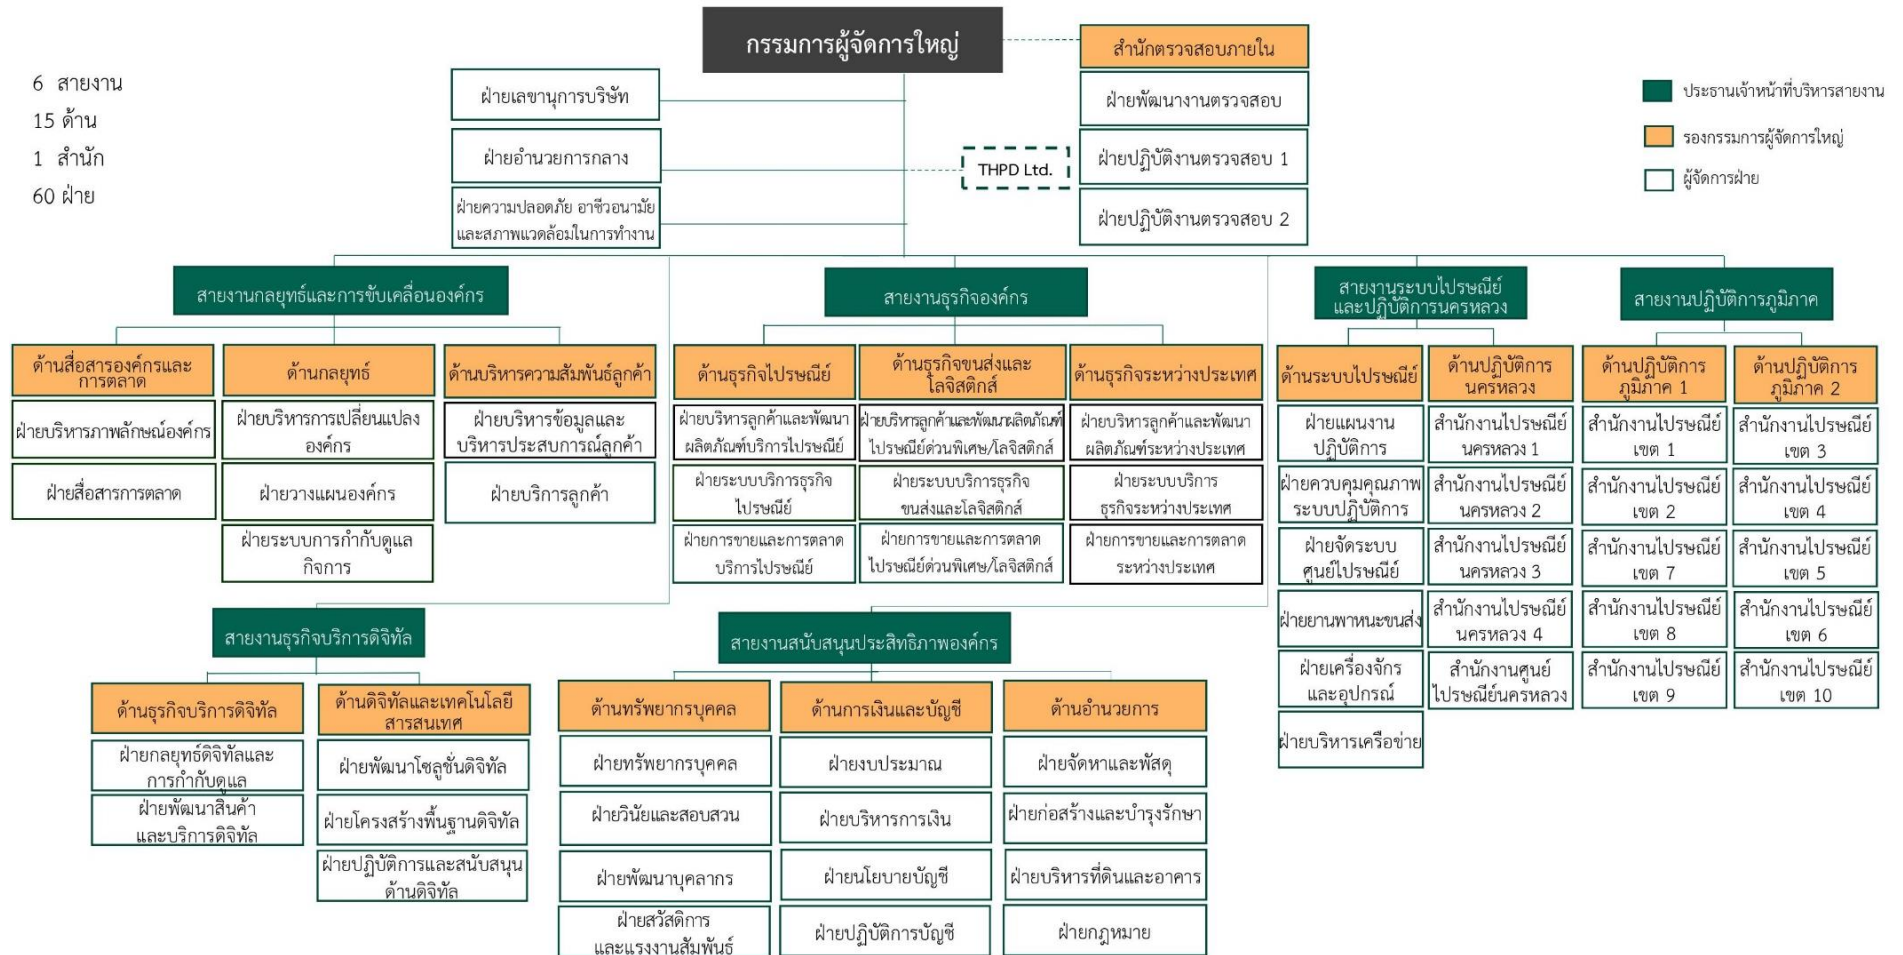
6 สายงาน
15 ด้าน
1 สำนัก
60 ฝ่าย

กรรมการผู้จัดการใหญ่

สำนักตรวจสอบภายใน
ฝ่ายพัฒนางานตรวจสอบ
ฝ่ายปฏิบัติงานตรวจสอบ 1
ฝ่ายปฏิบัติงานตรวจสอบ 2

THPD Ltd.

ประธานเจ้าหน้าที่บริหารสายงาน
รองกรรมการผู้จัดการใหญ่
ผู้จัดการฝ่าย

ฝ่ายเลขานุการบริษัท
ฝ่ายอำนวยการกลาง
ฝ่ายความปลอดภัย อาชีวอนามัยและสภาพแวดล้อมในการทำงาน

สายงานกลยุทธ์และการขับเคลื่อนองค์กร
ด้านสื่อสารองค์กรและการตลาด
ฝ่ายบริหารภาพลักษณ์องค์กร
ฝ่ายสื่อสารการตลาด
ด้านกลยุทธ์
ฝ่ายบริหารการเปลี่ยนแปลงองค์กร
ฝ่ายวางแผนองค์กร
ฝ่ายระบบการกำกับดูแลกิจการ
ด้านบริหารความสัมพันธ์ลูกค้า
ฝ่ายบริหารข้อมูลและบริหารประสบการณ์ลูกค้า
ฝ่ายบริการลูกค้า

สายงานธุรกิจองค์กร
ด้านธุรกิจไปรษณีย์
ฝ่ายบริหารลูกค้าและพัฒนาผลิตภัณฑ์บริการไปรษณีย์
ฝ่ายระบบบริการธุรกิจไปรษณีย์
ฝ่ายการขายและการตลาดบริการไปรษณีย์
ด้านธุรกิจขนส่งและโลจิสติกส์
ฝ่ายบริหารลูกค้าและพัฒนาผลิตภัณฑ์ไปรษณีย์ด่วนพิเศษ/โลจิสติกส์
ฝ่ายระบบบริการธุรกิจขนส่งและโลจิสติกส์
ฝ่ายการขายและการตลาดไปรษณีย์ด่วนพิเศษ/โลจิสติกส์
ด้านธุรกิจระหว่างประเทศ
ฝ่ายบริหารลูกค้าและพัฒนาผลิตภัณฑ์ระหว่างประเทศ
ฝ่ายระบบบริการธุรกิจระหว่างประเทศ
ฝ่ายการขายและการตลาดระหว่างประเทศ

สายงานระบบไปรษณีย์และปฏิบัติการนครหลวง
ด้านระบบไปรษณีย์
ฝ่ายแผนงานปฏิบัติการ
ฝ่ายควบคุมคุณภาพระบบปฏิบัติการ
ฝ่ายจัดระบบศูนย์ไปรษณีย์
ฝ่ายยานพาหนะขนส่ง
ฝ่ายเครื่องจักรและอุปกรณ์
ฝ่ายบริหารเครือข่าย
ด้านปฏิบัติการนครหลวง
สำนักงานไปรษณีย์นครหลวง 1
สำนักงานไปรษณีย์นครหลวง 2
สำนักงานไปรษณีย์นครหลวง 3
สำนักงานไปรษณีย์นครหลวง 4
สำนักงานศูนย์ไปรษณีย์นครหลวง

สายงานปฏิบัติการภูมิภาค
ด้านปฏิบัติการภูมิภาค 1
สำนักงานไปรษณีย์เขต 1
สำนักงานไปรษณีย์เขต 2
สำนักงานไปรษณีย์เขต 7
สำนักงานไปรษณีย์เขต 8
สำนักงานไปรษณีย์เขต 9
ด้านปฏิบัติการภูมิภาค 2
สำนักงานไปรษณีย์เขต 3
สำนักงานไปรษณีย์เขต 4
สำนักงานไปรษณีย์เขต 5
สำนักงานไปรษณีย์เขต 6
สำนักงานไปรษณีย์เขต 10

สายงานธุรกิจบริการดิจิทัล
ด้านธุรกิจบริการดิจิทัล
ฝ่ายกลยุทธ์ดิจิทัลและการกำกับดูแล
ฝ่ายพัฒนาสินค้าและบริการดิจิทัล
ด้านดิจิทัลและเทคโนโลยีสารสนเทศ
ฝ่ายพัฒนาโซลูชั่นดิจิทัล
ฝ่ายโครงสร้างพื้นฐานดิจิทัล
ฝ่ายปฏิบัติการและสนับสนุนด้านดิจิทัล

สายงานสนับสนุนประสิทธิภาพองค์กร
ด้านทรัพยากรบุคคล
ฝ่ายทรัพยากรบุคคล
ฝ่ายวินัยและสอบสวน
ฝ่ายพัฒนาบุคลากร
ฝ่ายสวัสดิการและแรงงานสัมพันธ์
ด้านการเงินและบัญชี
ฝ่ายงบประมาณ
ฝ่ายบริหารการเงิน
ฝ่ายนโยบายบัญชี
ฝ่ายปฏิบัติการบัญชี
ด้านอำนวยการ
ฝ่ายจัดหาและพัสดุ
ฝ่ายก่อสร้างและบำรุงรักษา
ฝ่ายบริหารที่ดินและอาคาร
ฝ่ายกฎหมาย